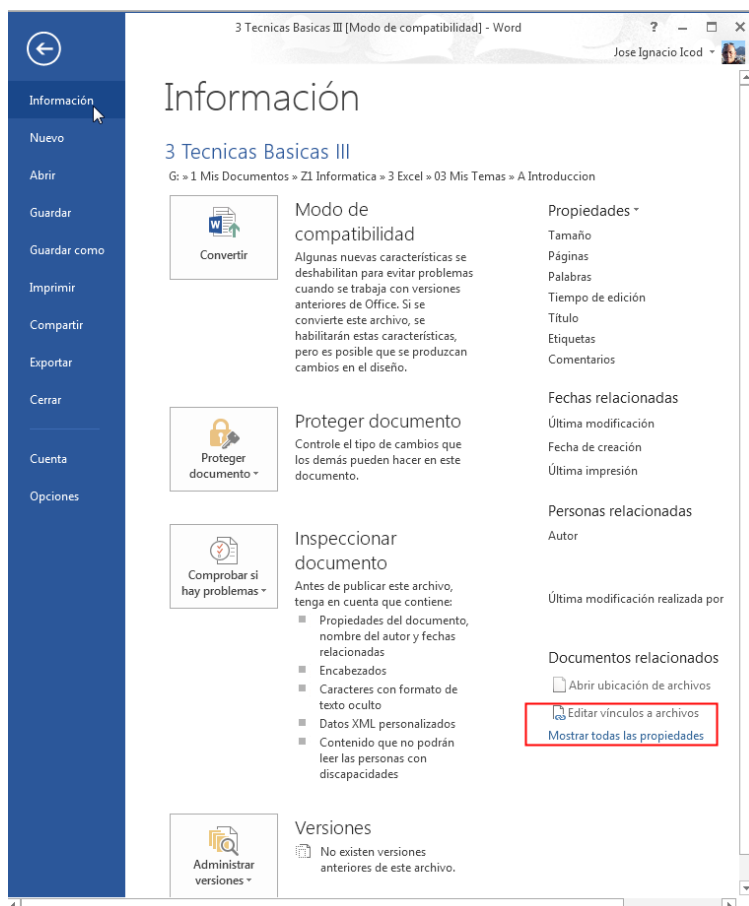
3 Tecnicas Basicas III [Modo de compatibilidad] - Word

? – ☐ ×

Jose Ignacio Icod

Información
Nuevo
Abrir
Guardar
Guardar como
Imprimir
Compartir
Exportar
Cerrar
Cuenta
Opciones

Información

3 Tecnicas Basicas III

G: » 1 Mis Documentos » Z1 Informatica » 3 Excel » 03 Mis Temas » A Introduccion

Convertir

Modo de compatibilidad

Algunas nuevas características se deshabilitan para evitar problemas cuando se trabaja con versiones anteriores de Office. Si se convierte este archivo, se habilitarán estas características, pero es posible que se produzcan cambios en el diseño.

Proteger documento

Proteger documento

Controle el tipo de cambios que los demás pueden hacer en este documento.

Comprobar si hay problemas

Inspeccionar documento

Antes de publicar este archivo, tenga en cuenta que contiene:

Propiedades del documento, nombre del autor y fechas relacionadas
Encabezados
Caracteres con formato de texto oculto
Datos XML personalizados
Contenido que no podrán leer las personas con discapacidades

Administrar versiones

Versiones

No existen versiones anteriores de este archivo.

Propiedades
Tamaño
Páginas
Palabras
Tiempo de edición
Título
Etiquetas
Comentarios

Fechas relacionadas
Última modificación
Fecha de creación
Última impresión

Personas relacionadas
Autor

Última modificación realizada por

Documentos relacionados
Abrir ubicación de archivos
Editar vínculos a archivos
Mostrar todas las propiedades